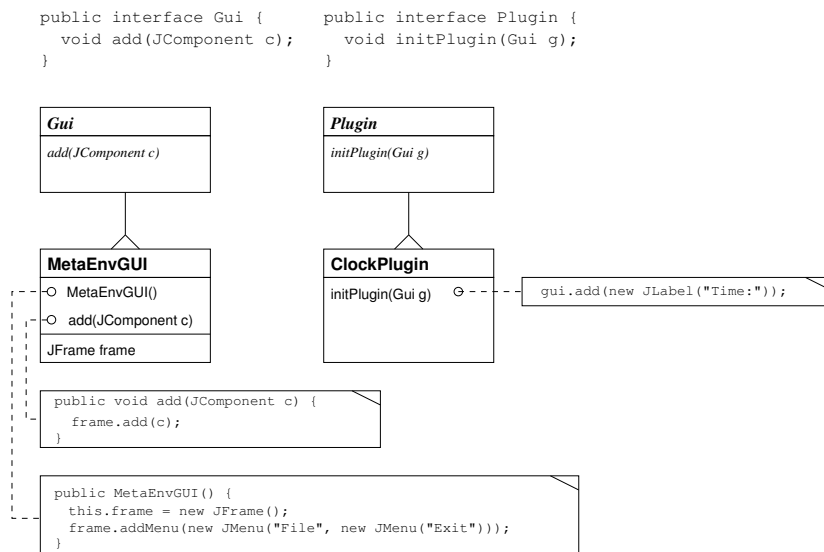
public interface Gui {
  void add(JComponent c);
}

public interface Plugin {
  void initPlugin(Gui g);
}

Gui

add(JComponent c)

Plugin

initPlugin(Gui g)

MetaEnvGUI

MetaEnvGUI()

add(JComponent c)

JFrame frame

ClockPlugin

initPlugin(Gui g)

gui.add(new JLabel("Time:"));

public void add(JComponent c) {
  frame.add(c);
}

public MetaEnvGUI() {
  this.frame = new JFrame();
  frame.addMenu(new JMenu("File", new JMenu("Exit")));
}